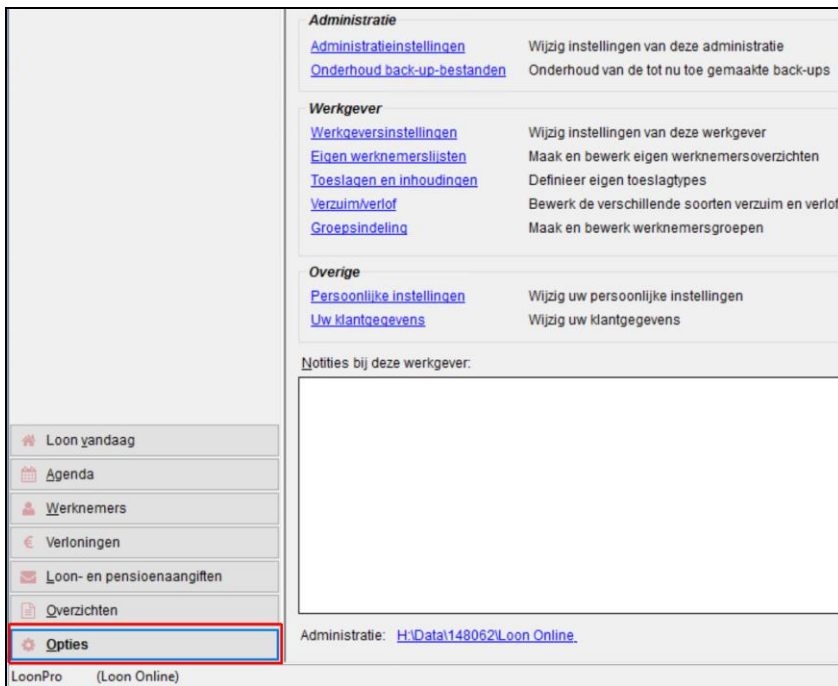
Administratie

Administratieinstellingen Wijzig instellingen van deze administratie
Onderhoud back-up-bestanden Onderhoud van de tot nu toe gemaakte back-ups

Werkgever

Werkgeversinstellingen Wijzig instellingen van deze werkgever
Eigen werknemerslijsten Maak en bewerk eigen werknemersoverzichten
Toeslagen en inhoudingen Definieer eigen toeslagtypes
Verzuim/verlof Bewerk de verschillende soorten verzuim en verlof
Groepsindeling Maak en bewerk werknemersgroepen

Overige

Persoonlijke instellingen Wijzig uw persoonlijke instellingen
Uw klantgegevens Wijzig uw klantgegevens

Notities bij deze werkgever:

Loon vandaag
Agenda
Werknemers
Verloningen
Loon- en pensioenaangiften
Overzichten
Opties

Administratie: H:\Data\148062\Loon Online

LoonPro (Loon Online)